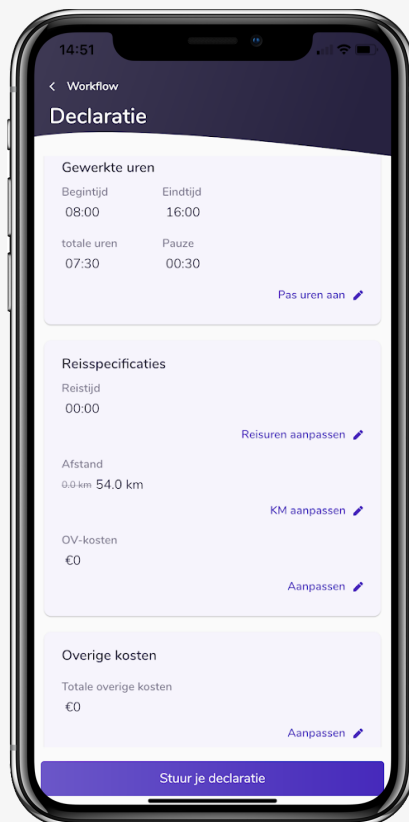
14:51

Workflow

Declaratie

Gewerkte uren

Begintijd
08:00

Eindtijd
16:00

totale uren
07:30

Pauze
00:30

Pas uren aan

Reisspecificaties

Reistijd
00:00

Reisuren aanpassen

Afstand
~~0.0 km~~ 54.0 km

KM aanpassen

OV-kosten
€0

Aanpassen

Overige kosten

Totale overige kosten
€0

Aanpassen

Stuur je declaratie